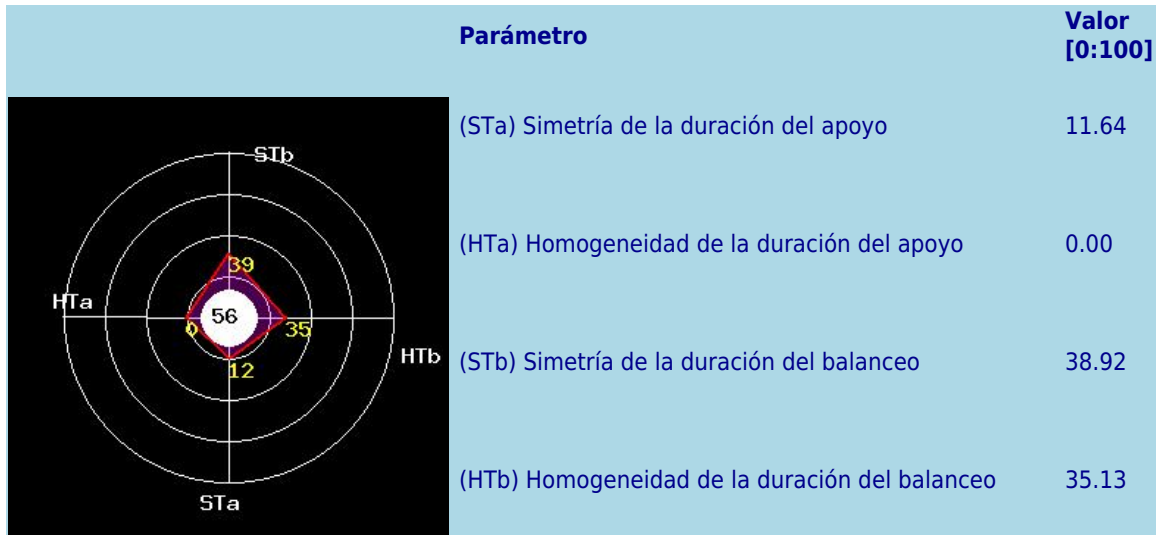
| | Parámetro | Valor [0:100] |
|---|---|---|
| STb HTa HTb STa 39 0 56 35 12 | (STa) Simetría de la duración del apoyo | 11.64 |
| | (HTa) Homogeneidad de la duración del apoyo | 0.00 |
| | (STb) Simetría de la duración del balanceo | 38.92 |
| | (HTb) Homogeneidad de la duración del balanceo | 35.13 |